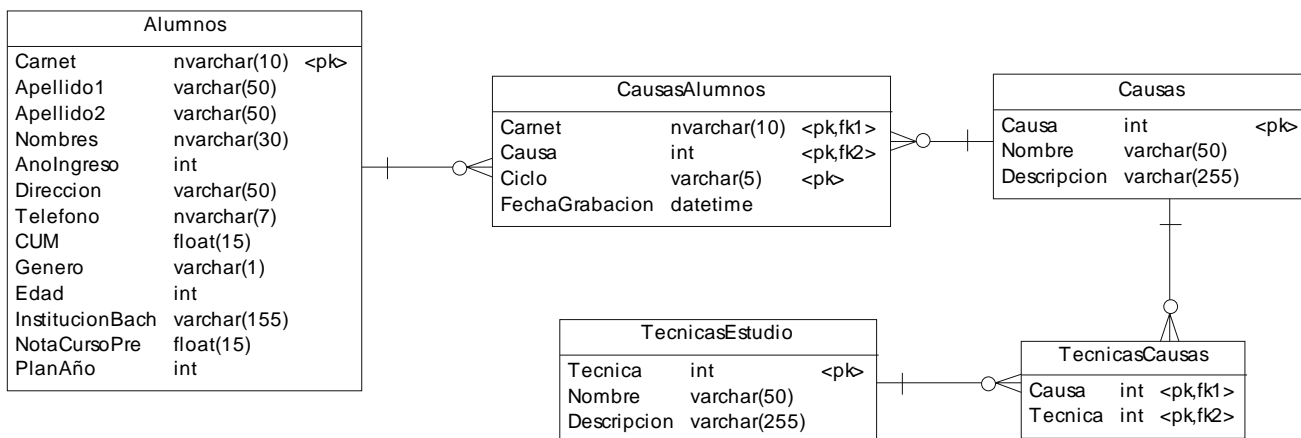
Alumnos

| Carnet | nvarchar(10) | <pk> |
|---|---|---|
| Apellido1 | varchar(50) | |
| Apellido2 | varchar(50) | |
| Nombres | nvarchar(30) | |
| AnoIngreso | int | |
| Direccion | varchar(50) | |
| Telefono | nvarchar(7) | |
| CUM | float(15) | |
| Genero | varchar(1) | |
| Edad | int | |
| InstitucionBach | varchar(155) | |
| NotaCursoPre | float(15) | |
| PlanAño | int | |

CausasAlumnos

| Carnet | nvarchar(10) | <pk,fk1> |
|---|---|---|
| Causa | int | <pk,fk2> |
| Ciclo | varchar(5) | <pk> |
| FechaGrabacion | datetime | |

Causas

| Causa | int | <pk> |
|---|---|---|
| Nombre | varchar(50) | |
| Descripcion | varchar(255) | |

TecnicasEstudio

| Tecnica | int | <pk> |
|---|---|---|
| Nombre | varchar(50) | |
| Descripcion | varchar(255) | |

TecnicasCausas

| Causa | int | <pk,fk1> |
|---|---|---|
| Tecnica | int | <pk,fk2> |